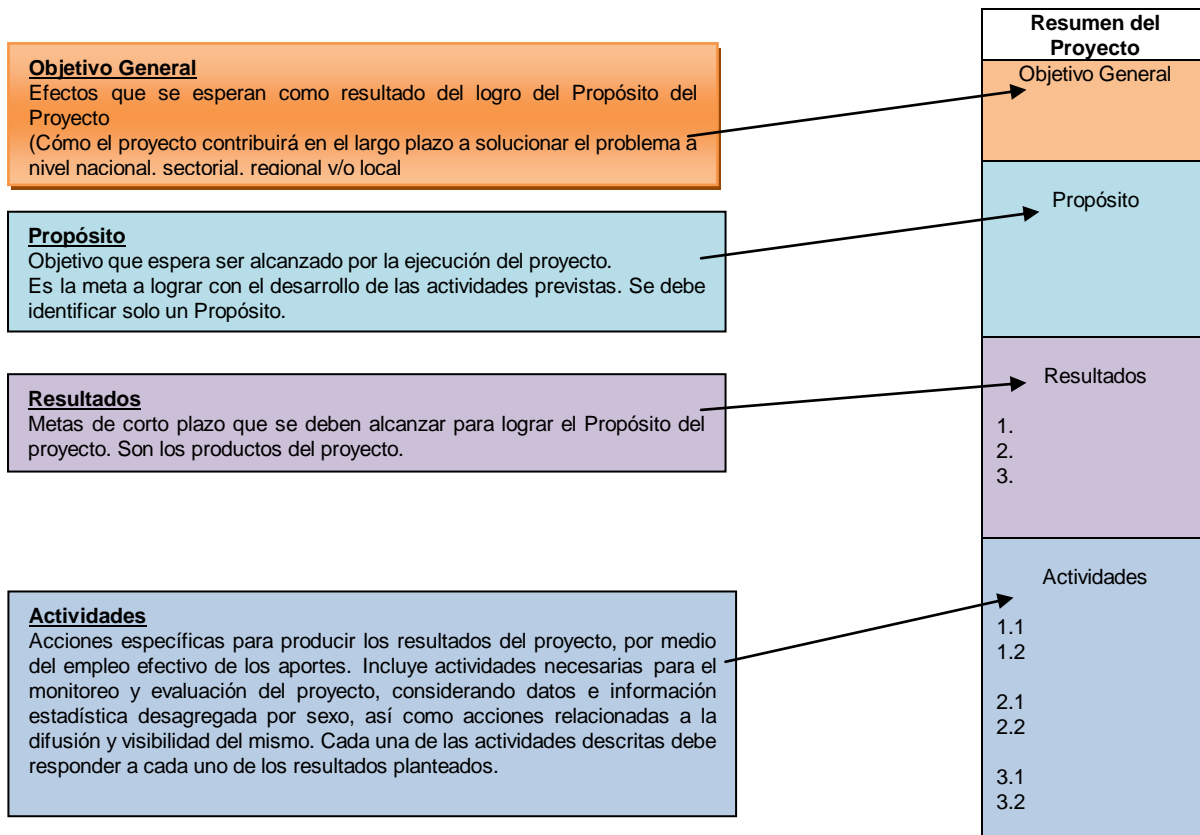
**Objetivo General**
Efectos que se esperan como resultado del logro del Propósito del Proyecto
(Cómo el proyecto contribuirá en el largo plazo a solucionar el problema a nivel nacional, sectorial, regional y/o local

**Propósito**
Objetivo que espera ser alcanzado por la ejecución del proyecto.
Es la meta a lograr con el desarrollo de las actividades previstas. Se debe identificar solo un Propósito.

**Resultados**
Metas de corto plazo que se deben alcanzar para lograr el Propósito del proyecto. Son los productos del proyecto.

**Actividades**
Acciones específicas para producir los resultados del proyecto, por medio del empleo efectivo de los aportes. Incluye actividades necesarias para el monitoreo y evaluación del proyecto, considerando datos e información estadística desagregada por sexo, así como acciones relacionadas a la difusión y visibilidad del mismo. Cada una de las actividades descritas debe responder a cada uno de los resultados planteados.

**Resumen del Proyecto**

Objetivo General

Propósito

Resultados
1.
2.
3.

Actividades
1.1
1.2

2.1
2.2

3.1
3.2